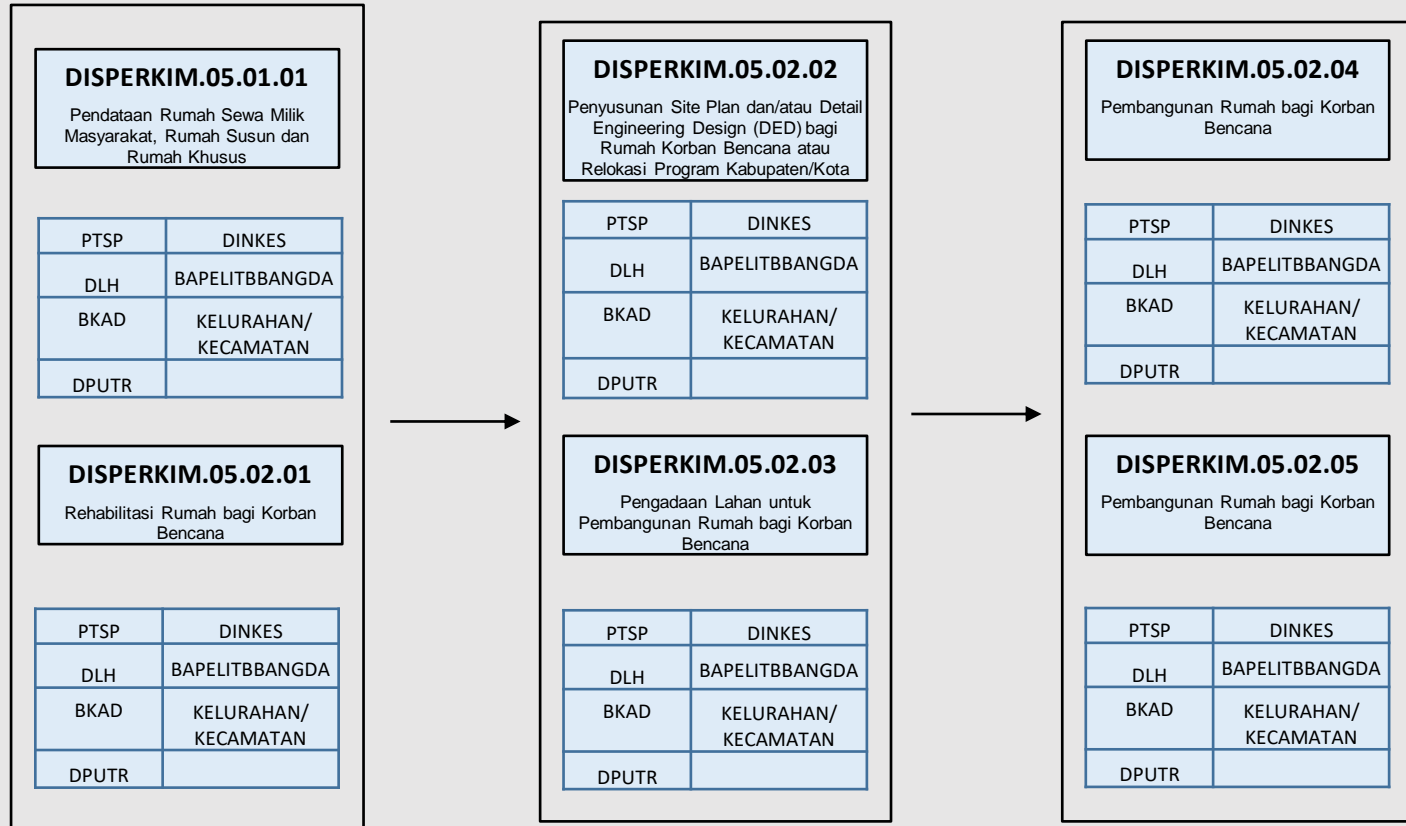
**DISPERKIM.05.01.01**

Pendataan Rumah Sewa Milik Masyarakat, Rumah Susun dan Rumah Khusus

| PTSP | DINKES |
|---|---|
| DLH | BAPELITBBANGDA |
| BKAD | KELURAHAN/ KECAMATAN |
| DPUTR | |

**DISPERKIM.05.02.01**

Rehabilitasi Rumah bagi Korban Bencana

| PTSP | DINKES |
|---|---|
| DLH | BAPELITBBANGDA |
| BKAD | KELURAHAN/ KECAMATAN |
| DPUTR | |

**DISPERKIM.05.02.02**

Penyusunan Site Plan dan/atau Detail Engineering Design (DED) bagi Rumah Korban Bencana atau Relokasi Program Kabupaten/Kota

| PTSP | DINKES |
|---|---|
| DLH | BAPELITBBANGDA |
| BKAD | KELURAHAN/ KECAMATAN |
| DPUTR | |

**DISPERKIM.05.02.03**

Pengadaan Lahan untuk Pembangunan Rumah bagi Korban Bencana

| PTSP | DINKES |
|---|---|
| DLH | BAPELITBBANGDA |
| BKAD | KELURAHAN/ KECAMATAN |
| DPUTR | |

**DISPERKIM.05.02.04**

Pembangunan Rumah bagi Korban Bencana

| PTSP | DINKES |
|---|---|
| DLH | BAPELITBBANGDA |
| BKAD | KELURAHAN/ KECAMATAN |
| DPUTR | |

**DISPERKIM.05.02.05**

Pembangunan Rumah bagi Korban Bencana

| PTSP | DINKES |
|---|---|
| DLH | BAPELITBBANGDA |
| BKAD | KELURAHAN/ KECAMATAN |
| DPUTR | |